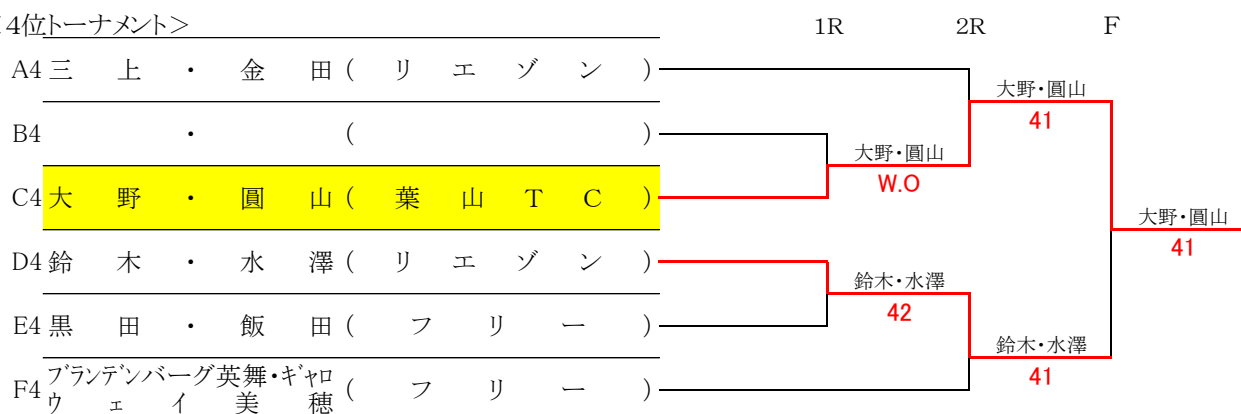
4位トーナメント＞

1R 2R F

A4 三上・金田（リエゾン）
B4 ・（ ）
C4 大野・圓山（葉山TC）
D4 鈴木・水澤（リエゾン）
E4 黒田・飯田（フリー）
F4 ブランデンバーグ英舞・ギャロウェイ美穂（フリー）

大野・圓山
W.O

鈴木・水澤
42

大野・圓山
41

鈴木・水澤
41

大野・圓山
41